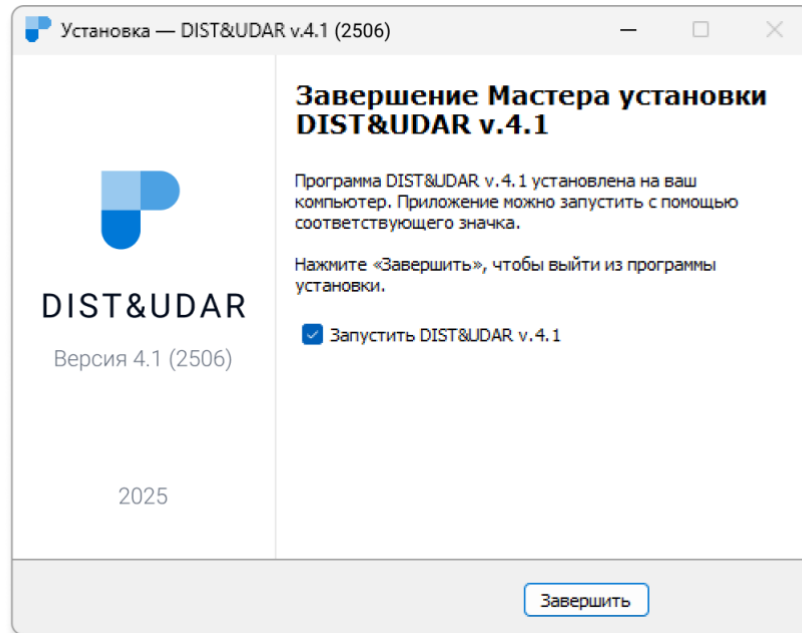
Установка — DIST&UDAR v.4.1 (2506)

DIST&UDAR

Версия 4.1 (2506)

2025

Завершение Мастера установки DIST&UDAR v.4.1

Программа DIST&UDAR v.4.1 установлена на ваш компьютер. Приложение можно запустить с помощью соответствующего значка.

Нажмите «Завершить», чтобы выйти из программы установки.

Запустить DIST&UDAR v.4.1

Завершить